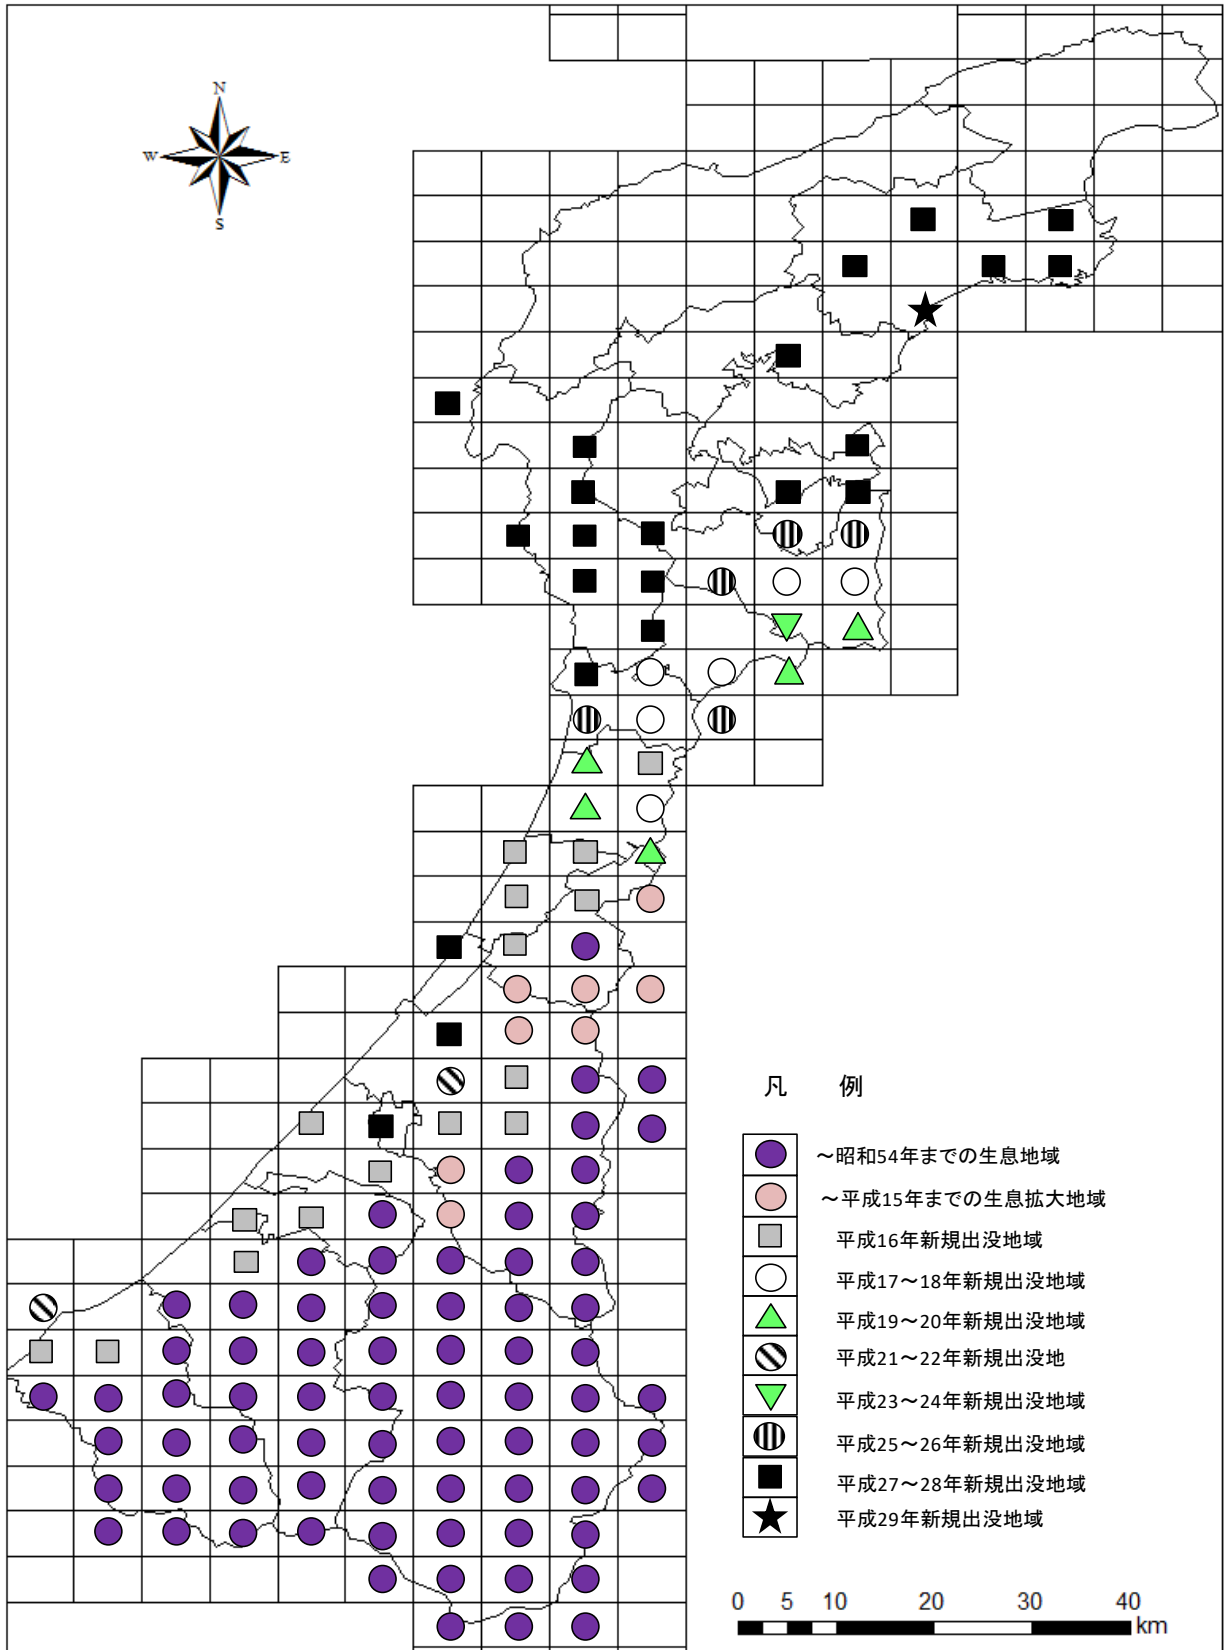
N
W
E
S

凡　例

～昭和54年までの生息地域
～平成15年までの生息拡大地域
平成16年新規出没地域
平成17～18年新規出没地域
平成19～20年新規出没地域
平成21～22年新規出没地
平成23～24年新規出没地域
平成25～26年新規出没地域
平成27～28年新規出没地域
平成29年新規出没地域

0 5 10 20 30 40 km